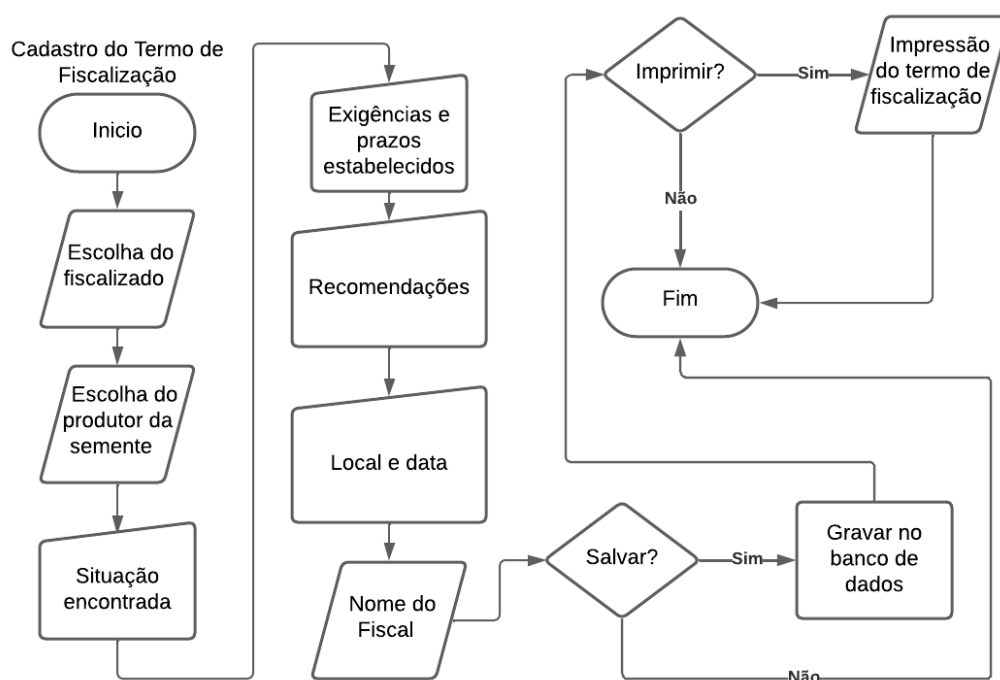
Cadastro do Termo de Fiscalização

Inicio

Escolha do fiscalizado

Escolha do produtor da semente

Situação encontrada

Exigências e prazos estabelecidos

Recomendações

Local e data

Nome do Fiscal

Salvar?

Sim

Gravar no banco de dados

Não

Imprimir?

Sim

Impressão do termo de fiscalização

Não

Fim